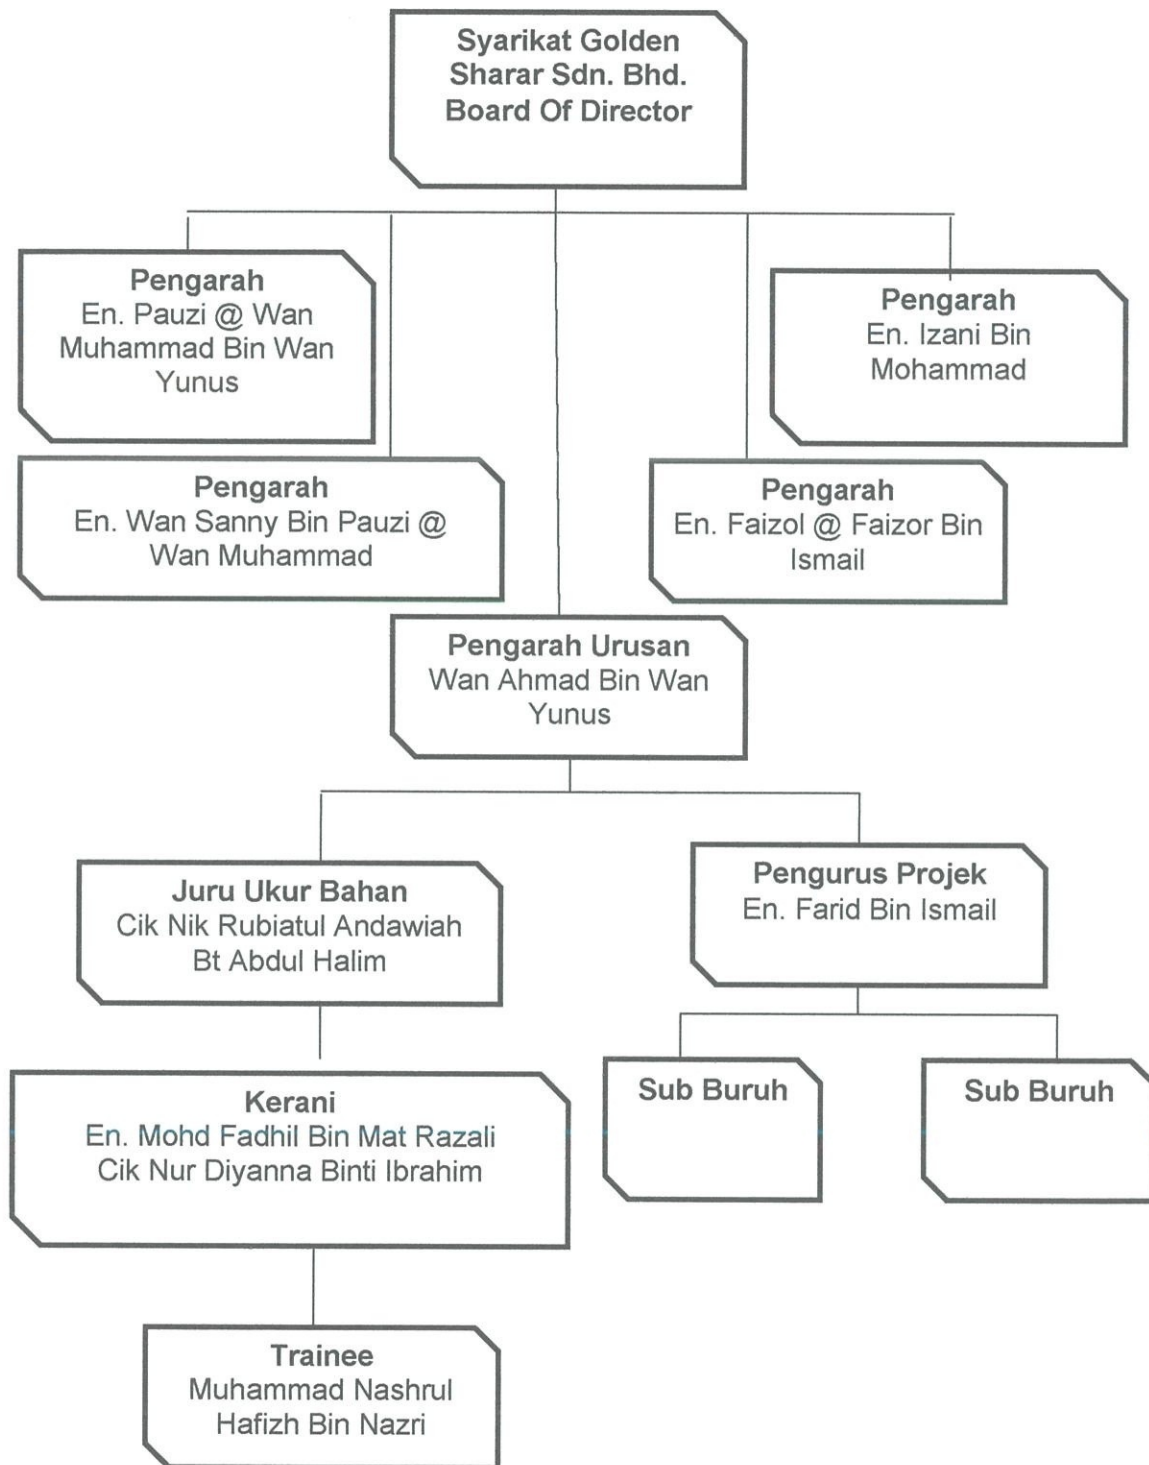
Syarikat Golden Sharar Sdn. Bhd. Board Of Director

Pengarah
En. Pauzi @ Wan Muhammad Bin Wan Yunus

Pengarah
En. Izani Bin Mohammad

Pengarah
En. Wan Sanny Bin Pauzi @ Wan Muhammad

Pengarah
En. Faizol @ Faizor Bin Ismail

Pengarah Urusan
Wan Ahmad Bin Wan Yunus

Juru Ukur Bahan
Cik Nik Rubiatul Andawiah Bt Abdul Halim

Pengurus Projek
En. Farid Bin Ismail

Kerani
En. Mohd Fadhil Bin Mat Razali
Cik Nur Diyanna Binti Ibrahim

Sub Buruh

Sub Buruh

Trainee
Muhammad Nashrul Hafizh Bin Nazri